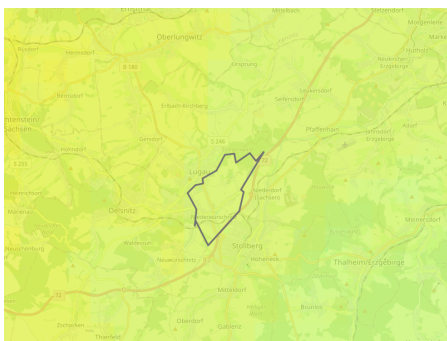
Oberlungwitz
Hermsdorf
B 180
Gersdorf
Erlbach-Kirchberg
Ursprung
Seifersdorf
Pfaffenhain
Neukirchen/Erzgebirge
Jahnsdorf/Erzgebirge
Lugau
Niederdorf
Oelsnitz
Niederwürschnitz
Stollberg
Neuwürschnitz
Hoheneck
Meinersdorf
Thalheim/Erzgebirge
Mitteldorf
Gablenz
Oberdorf
Brünlos
Hohndorf
Zwönitz
Thierfeld
Neuoelsnitz
Leukersdorf
Adorf
Wildenau